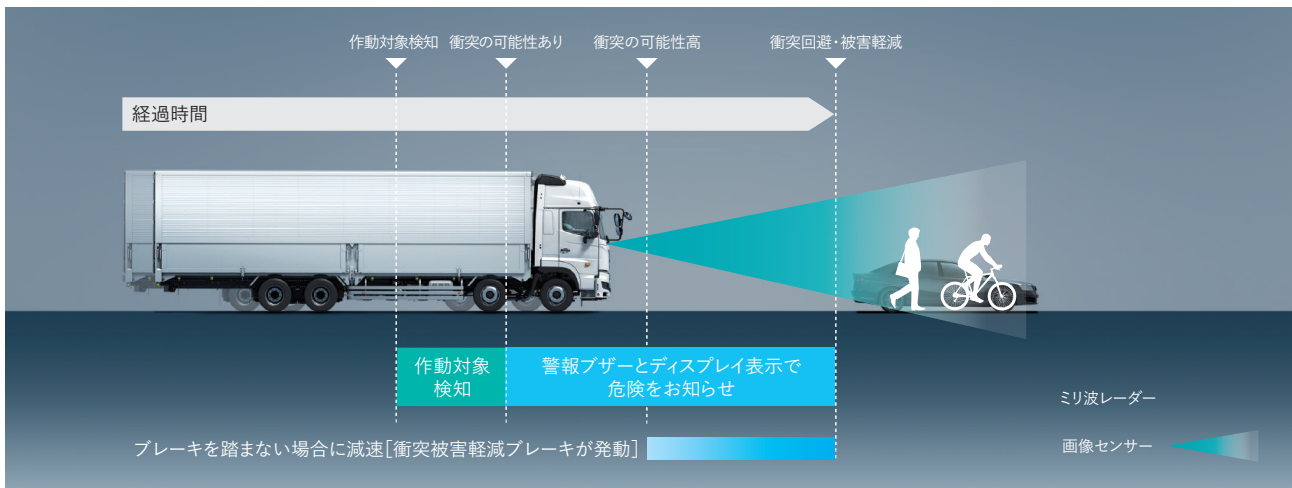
作動対象検知　衝突の可能性あり　衝突の可能性高　衝突回避・被害軽減

経過時間

作動対象検知

警報ブザーとディスプレイ表示で危険をお知らせ

ブレーキを踏まない場合に減速［衝突被害軽減ブレーキが発動］

ミリ波レーダー

画像センサー